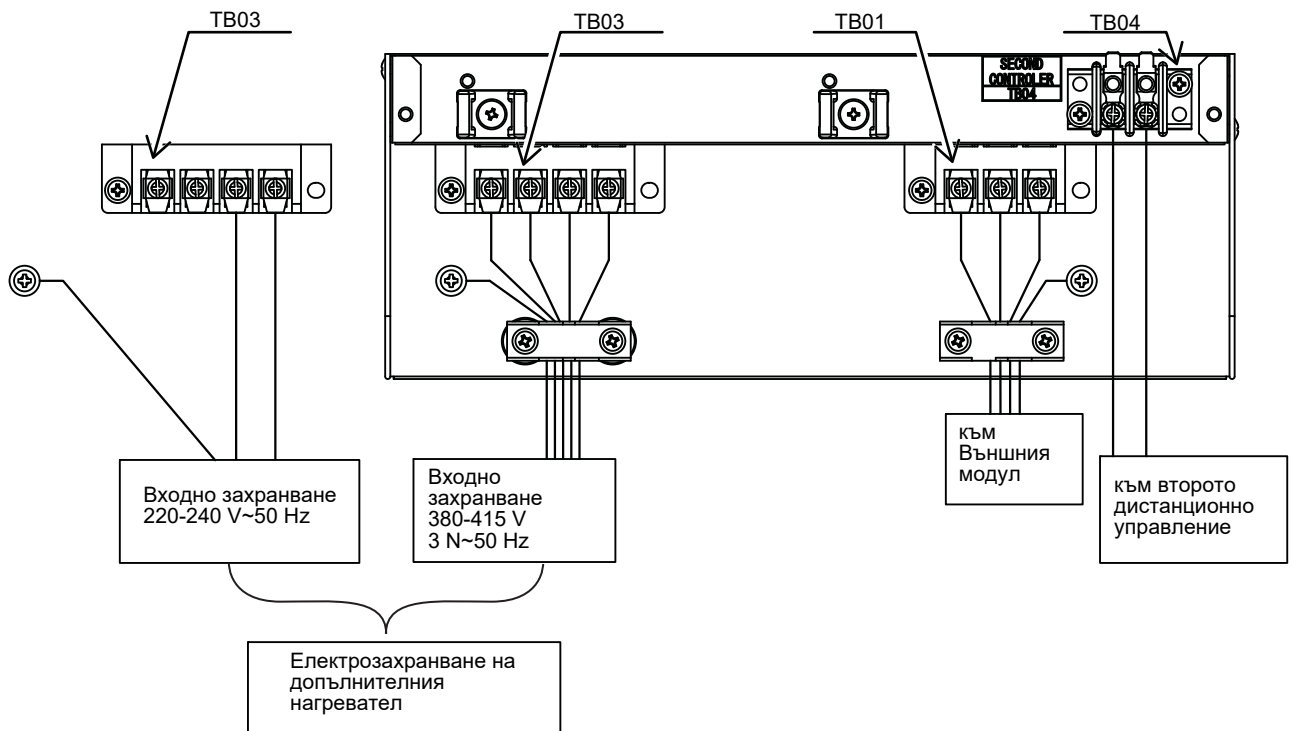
TB03

TB03

TB01

TB04

SECOND CONTROLER TB04

Входно захранване 220-240 V~50 Hz

Входно захранване 380-415 V 3 N~50 Hz

към Външния модул

към второто дистанционно управление

Електрозахранване на допълнителния нагревател